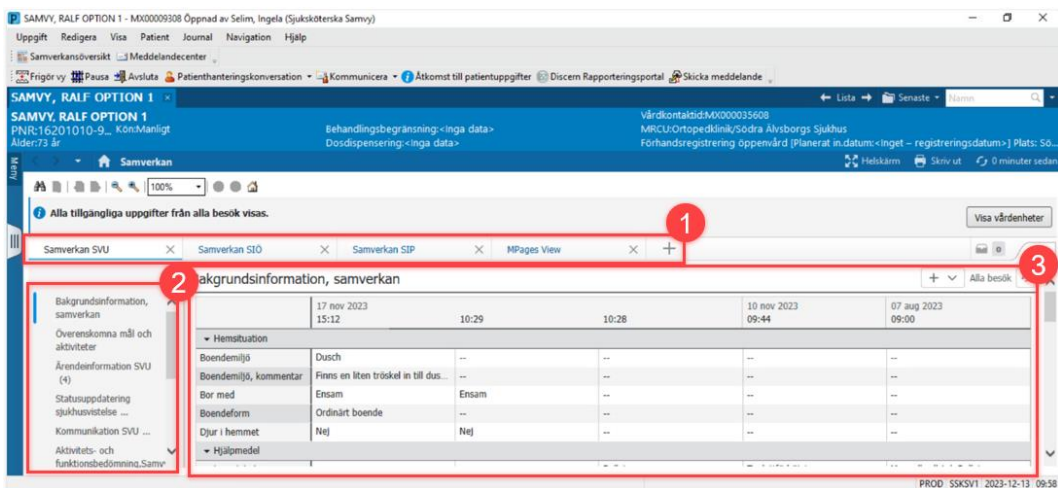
SAMVY, RALF OPTION 1 - MX00009308 Öppnad av Selim, Ingela (Sjuksköterska Samvy)

Uppgift Redigera Visa Patient Journal Navigation Hjälp

Samverkansöversikt Meddelandecenter

Frigör vy Pausa Avsluta Patienthanteringskonversation Kommunicera Åtkomst till patientuppgifter Discern Rapporteringsportal Skicka meddelande

SAMVY, RALF OPTION 1

Lista Senaste Namn

SAMVY, RALF OPTION 1
PNR:16201010-9... Kön:Manligt
Ålder:73 år

Behandlingsbegränsning:<Inga data>
Dosdispensering:<Inga data>

Vårdkontaktid:MX000035608
MRCU:Ortopedklinik/Södra Älvsborgs Sjukhus
Förhandsregistrering öppenvård [Planerat in.datum:<Inget – registreringsdatum>] Plats: Sö...

Meny

Samverkan

Helskärm Skriv ut 0 minuter sedan

100%

Alla tillgängliga uppgifter från alla besök visas.

Visa vårdenheter

1

Samverkan SVU | Samverkan SIÖ | Samverkan SIP | MPages View | +

2

3

Bakgrundsinformation, samverkan

Alla besök

Bakgrundsinformation, samverkan
Överenskomna mål och aktiviteter
Ärendeinformation SVU (4)
Statusuppdatering sjukhusvistelse ...
Kommunikation SVU ...
Aktivitets- och funktionsbedömning,Samv

| | 17 nov 2023 15:12 | 10:29 | 10:28 | 10 nov 2023 09:44 | 07 aug 2023 09:00 |
|---|---|---|---|---|---|
| Hemsituation | | | | | |
| Boendemiljö | Dusch | -- | -- | -- | -- |
| Boendemiljö, kommentar | Finns en liten tröskel in till dus... | -- | -- | -- | -- |
| Bor med | Ensam | Ensam | -- | -- | -- |
| Boendeform | Ordinärt boende | -- | -- | -- | -- |
| Djur i hemmet | Nej | Nej | -- | -- | -- |
| Hjälpmedel | | | | | |

PROD SSKSV1 2023-12-13 09:58